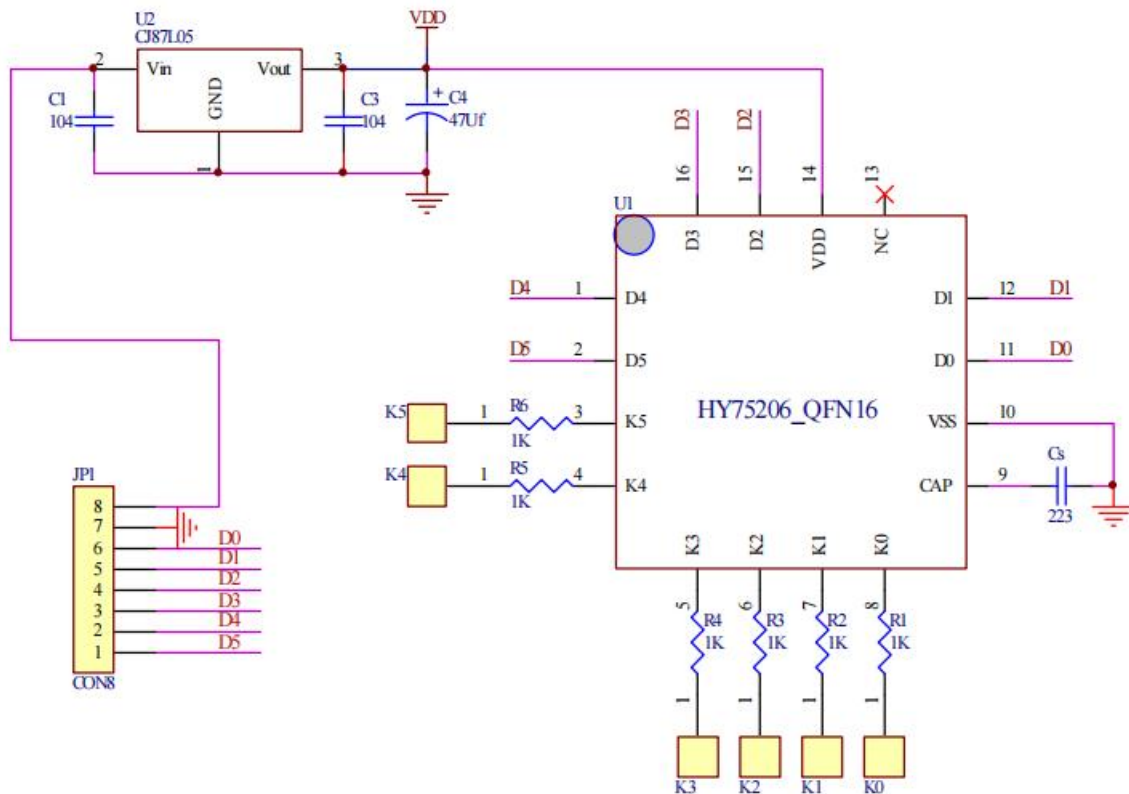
U2
CJ87L05
VDD
2
Vin
Vout
3
GND
1
C1
104
C3
104
+
C4
47Uf
D3
D2
16
15
14
13
U1
D3
D2
VDD
NC
D4
1
D4
D1
12
D1
D5
2
D5
D0
11
D0
K5
1
R6
1K
3
K5
HY75206_QFN16
VSS
10
K4
1
R5
1K
4
K4
CAP
9
Cs
223
JP1
8
7
6
5
4
3
2
1
CON8
D0
D1
D2
D3
D4
D5
K3
K2
K1
K0
5
R4
1K
6
R3
1K
7
R2
1K
8
R1
1K
1
1
1
1
K3
K2
K1
K0